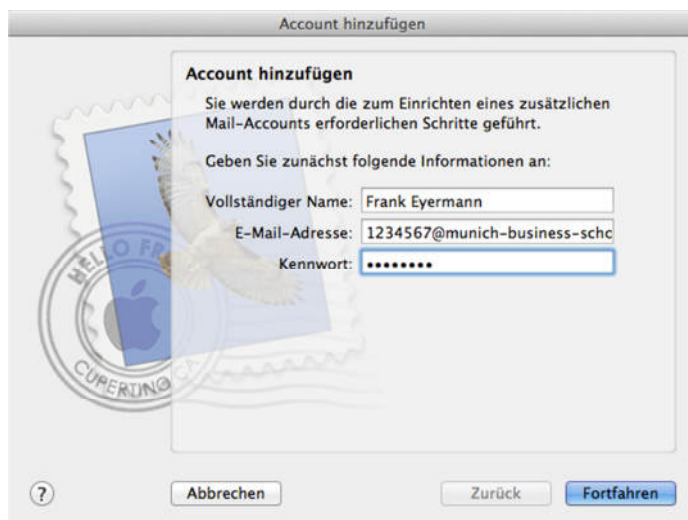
Account hinzufügen

Account hinzufügen

Sie werden durch die zum Einrichten eines zusätzlichen Mail-Accounts erforderlichen Schritte geführt.

Geben Sie zunächst folgende Informationen an:

Vollständiger Name: Frank Eyermann

E-Mail-Adresse: 1234567@munich-business-schc

Kennwort: ••••••••

HELLO FR

CUPERTINO CA

?

Abbrechen

Zurück

Fortfahren